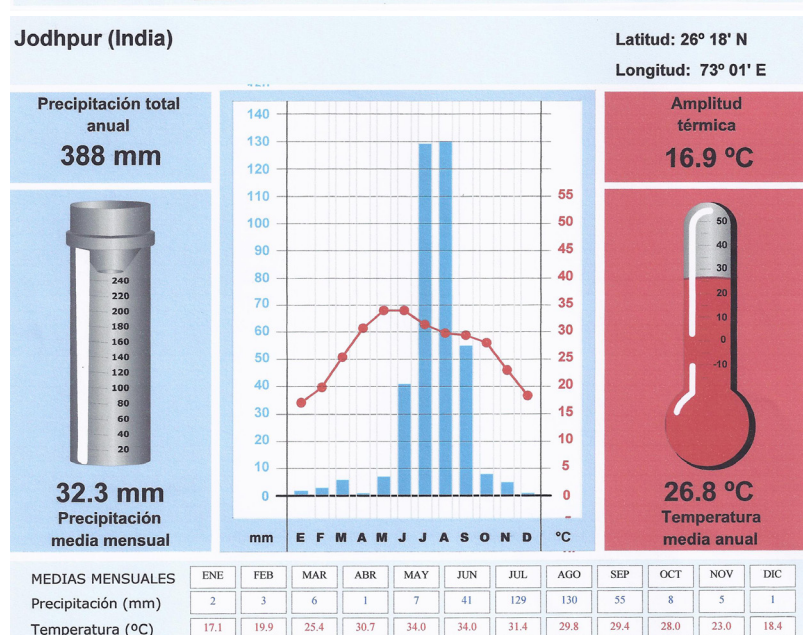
Jodhpur (India)

Latitud: 26º 18' N

Longitud: 73º 01' E

Precipitación total anual
388 mm

240
220
200
180
160
140
120
100
80
60
40
20

32.3 mm
Precipitación media mensual

140
130
120
110
100
90
80
70
60
50
40
30
20
10
0

55
50
45
40
35
30
25
20
15
10
5
0

mm E F M A M J J A S O N D ºC

Amplitud térmica
16.9 ºC

50
40
30
20
10
0
-10

26.8 ºC
Temperatura media anual

| MEDIAS MENSUALES | ENE | FEB | MAR | ABR | MAY | JUN | JUL | AGO | SEP | OCT | NOV | DIC |
|---|---|---|---|---|---|---|---|---|---|---|---|---|
| Precipitación (mm) | 2 | 3 | 6 | 1 | 7 | 41 | 129 | 130 | 55 | 8 | 5 | 1 |
| Temperatura (ºC) | 17.1 | 19.9 | 25.4 | 30.7 | 34.0 | 34.0 | 31.4 | 29.8 | 29.4 | 28.0 | 23.0 | 18.4 |